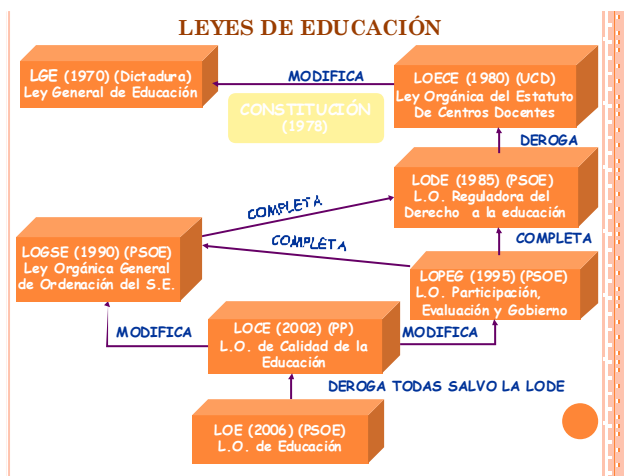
LEYES DE EDUCACIÓN

LGE (1970) (Dictadura)
Ley General de Educación

MODIFICA

LOECE (1980) (UCD)
Ley Orgánica del Estatuto De Centros Docentes

CONSTITUCIÓN (1978)

DEROGA

LODE (1985) (PSOE)
L.O. Reguladora del Derecho a la educación

COMPLETA

COMPLETA

LOGSE (1990) (PSOE)
Ley Orgánica General de Ordenación del S.E.

COMPLETA

LOPEG (1995) (PSOE)
L.O. Participación, Evaluación y Gobierno

MODIFICA

LOCE (2002) (PP)
L.O. de Calidad de la Educación

MODIFICA

DEROGA TODAS SALVO LA LODE

LOE (2006) (PSOE)
L.O. de Educación